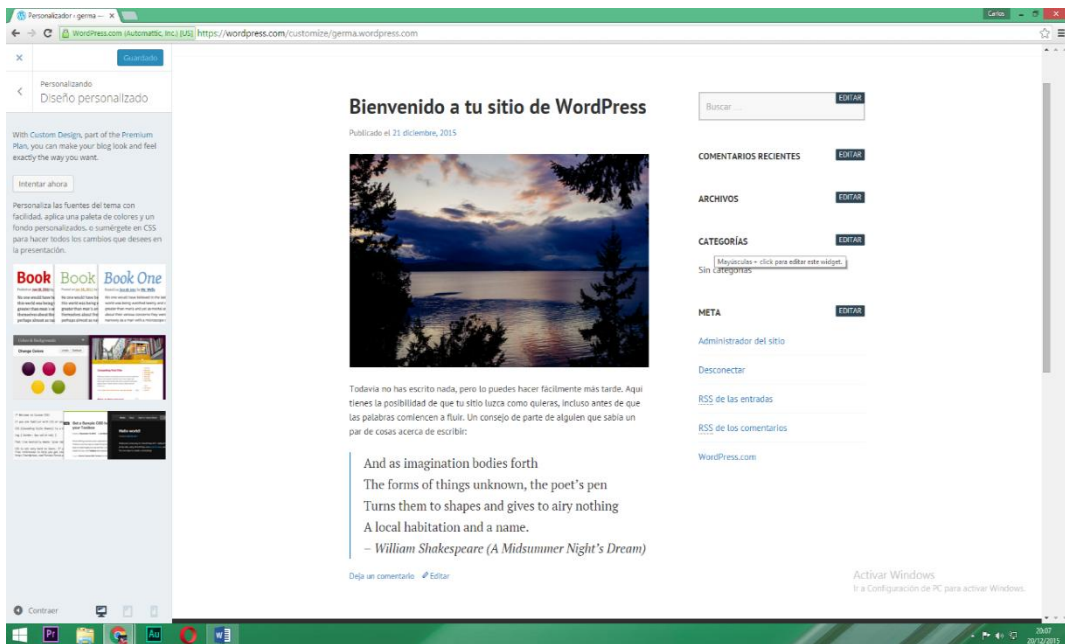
Personalizador ‹ gema — ×

Carlos

WordPress.com (Automattic, Inc.) [US] https://wordpress.com/customize/gema.wordpress.com

×

Guardado

Personalizando
Diseño personalizado

With Custom Design, part of the Premium Plan, you can make your blog look and feel exactly the way you want.

Intentar ahora

Personaliza las fuentes del tema con facilidad, aplica una paleta de colores y un fondo personalizado, o sumérgete en CSS para hacer todos los cambios que desees en la presentación.

Book Book Book One

Change Colors

Contraer

Bienvenido a tu sitio de WordPress

Publicado el 21 diciembre, 2015

Todavía no has escrito nada, pero lo puedes hacer fácilmente más tarde. Aquí tienes la posibilidad de que tu sitio luzca como quieras, incluso antes de que las palabras comiencen a fluir. Un consejo de parte de alguien que sabía un par de cosas acerca de escribir:

And as imagination bodies forth
The forms of things unknown, the poet's pen
Turns them to shapes and gives to airy nothing
A local habitation and a name.
– William Shakespeare (A Midsummer Night's Dream)

Deja un comentario Editar

Buscar ...

EDITAR

COMENTARIOS RECIENTES EDITAR

ARCHIVOS EDITAR

CATEGORÍAS EDITAR

Mayúsculas + click para editar este widget.

Sin categorías

META EDITAR

Administrador del sitio

Desconectar

RSS de las entradas

RSS de los comentarios

WordPress.com

Activar Windows
Ir a Configuración de PC para activar Windows.

20:07
20/12/2015